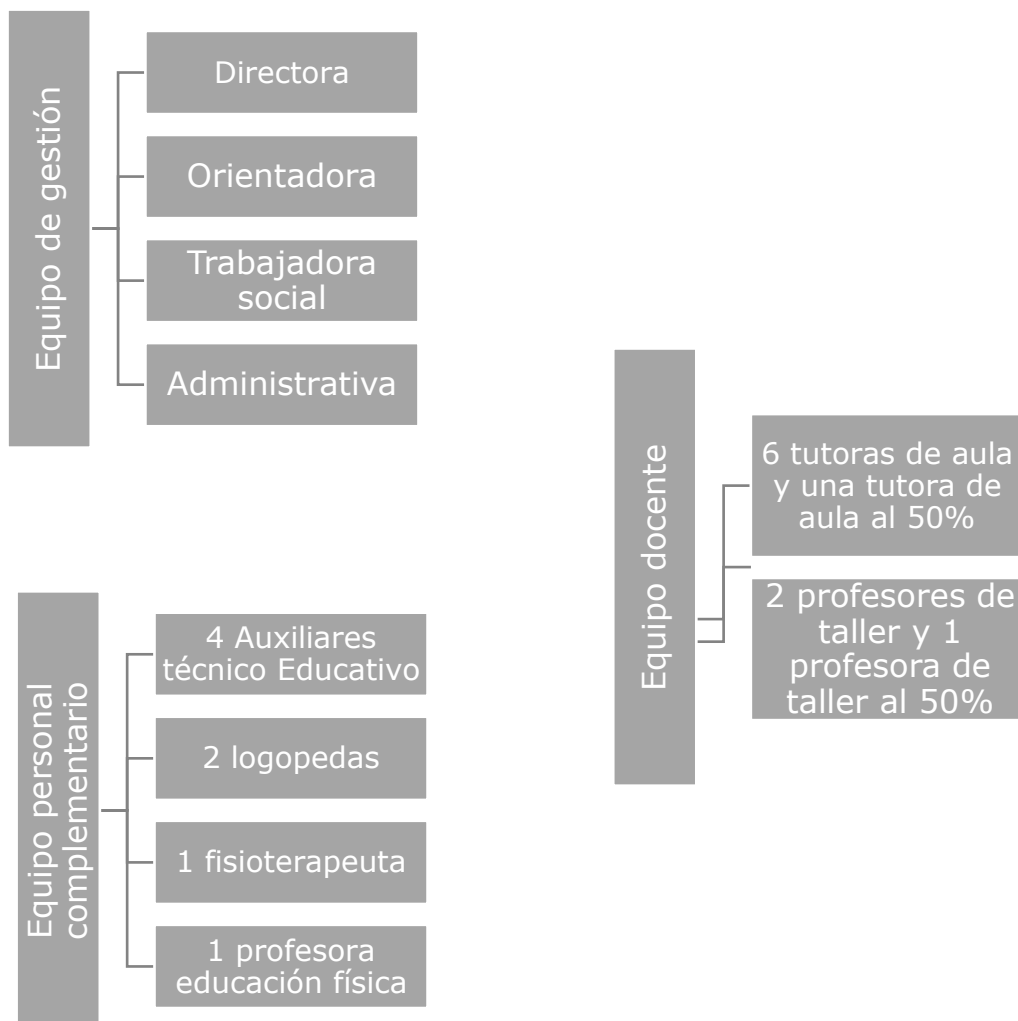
Equipo de gestión

Directora

Orientadora

Trabajadora social

Administrativa

Equipo docente

6 tutoras de aula y una tutora de aula al 50%

2 profesores de taller y 1 profesora de taller al 50%

Equipo personal complementario

4 Auxiliares técnico Educativo

2 logopedas

1 fisioterapeuta

1 profesora educación física